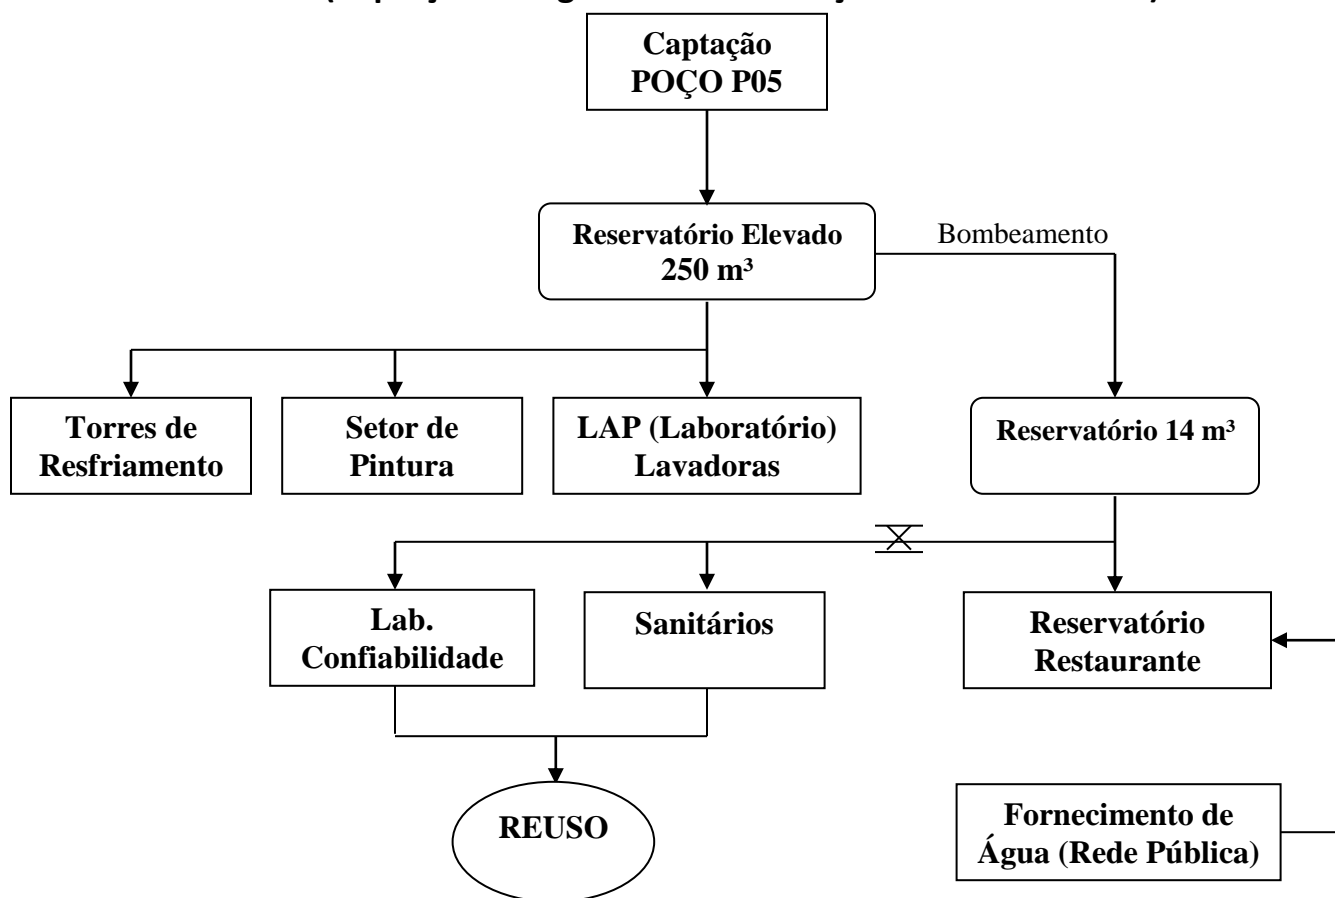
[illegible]

Captação POÇO P05

Reservatório Elevado 250 m³

Bombeamento

Torres de Resfriamento

Setor de Pintura

LAP (Laboratório) Lavadoras

Reservatório 14 m³

Lab. Confiabilidade

Sanitários

Reservatório Restaurante

REUSO

Fornecimento de Água (Rede Pública)